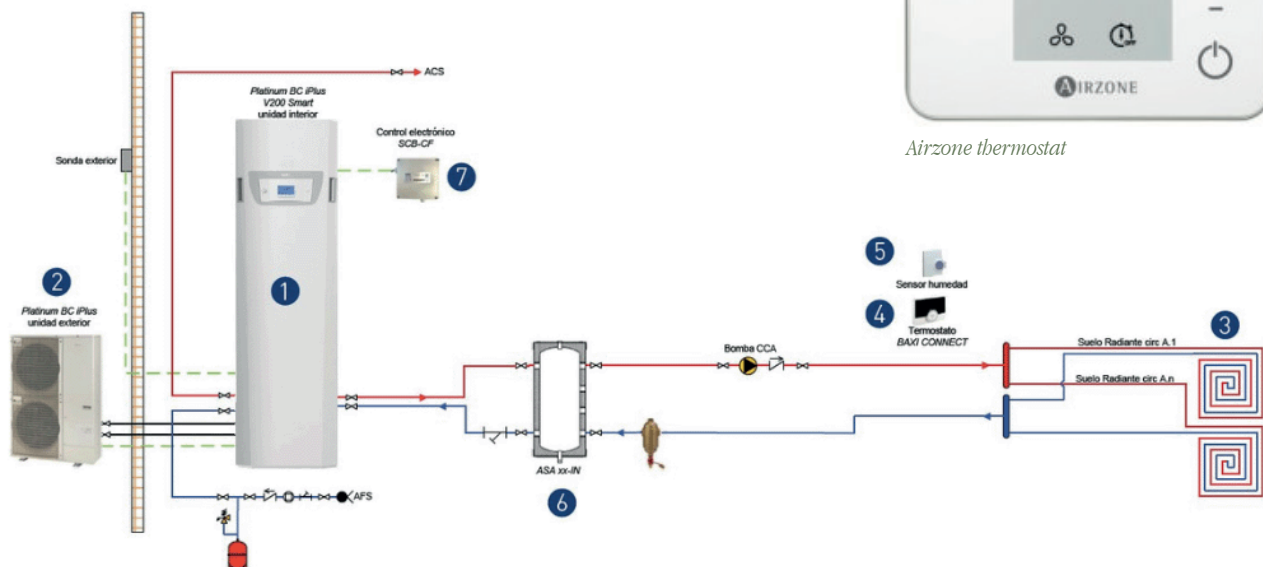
AIRZONE

Airzone thermostat

ACS

Platinum BC iPlus V200 Smart unidad interior

Control electrónico SCB-CF

7

Sonda exterior

1

2

Platinum BC iPlus unidad exterior

5

Sensor humedad

4

Termostato BAXI CONNECT

3

Suelo Radiante circ A.1

Suelo Radiante circ A.n

Bomba CCA

ASA xx-IN

6

AFS